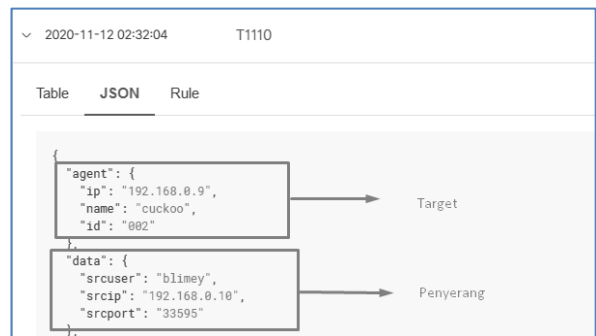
2020-11-12 02:32:04 T1110

Table JSON Rule

{
"agent": {
"ip": "192.168.0.9",
"name": "cuckoo",
"id": "002"
},
"data": {
"srcuser": "blimey",
"srcip": "192.168.0.10",
"srcport": "33595"
},

Target

Penyerang